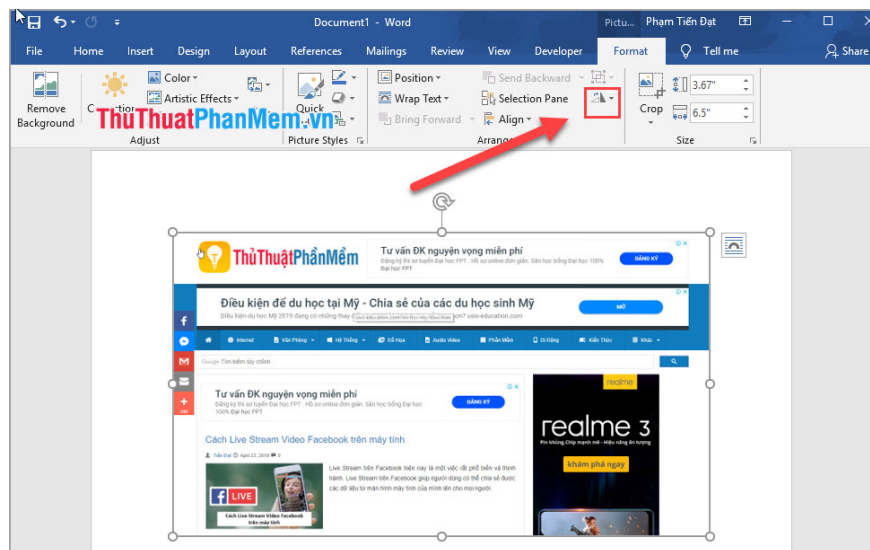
Document1 - Word

Pictu... Phạm Tiến Đạt

File Home Insert Design Layout References Mailings Review View Developer Format Tell me Share

Remove Background

Corrections

Color

Artistic Effects

Adjust

Quick Styles

Picture Styles

Position

Wrap Text

Bring Forward

Send Backward

Selection Pane

Align

Arrange

Crop

3.67"

6.5"

Size

ThuThuatPhanMem.vn

ThủThuậtPhầnMềm

Tư vấn ĐK nguyện vọng miễn phí

Đăng ký thi sơ tuyển Đại học FPT. Hồ sơ online đơn giản. Săn học bổng Đại học 100% Đại học FPT

ĐĂNG KÝ

Điều kiện để du học tại Mỹ - Chia sẻ của các du học sinh Mỹ

Internet Văn Phòng Hệ Thống Đồ Họa Audio Video Phần Mềm Di Động Kiến Thức Khác

Google Tìm kiếm tùy chỉnh

Tư vấn ĐK nguyện vọng miễn phí

Đăng ký thi sơ tuyển Đại học FPT. Hồ sơ online đơn giản. Săn học bổng Đại học 100% Đại học FPT

ĐĂNG KÝ

Cách Live Stream Video Facebook trên máy tính

Tiến Đạt April 23, 2019

LIVE

Cách Live Stream Video Facebook trên máy tính

Live Stream trên Facebook hiện nay là một việc rất phổ biến và thịnh hành. Live Stream trên Facebook giúp người dùng có thể chia sẻ được các dữ liệu từ màn hình máy tính của mình lên cho mọi người.

realme

realme 3

khám phá ngay